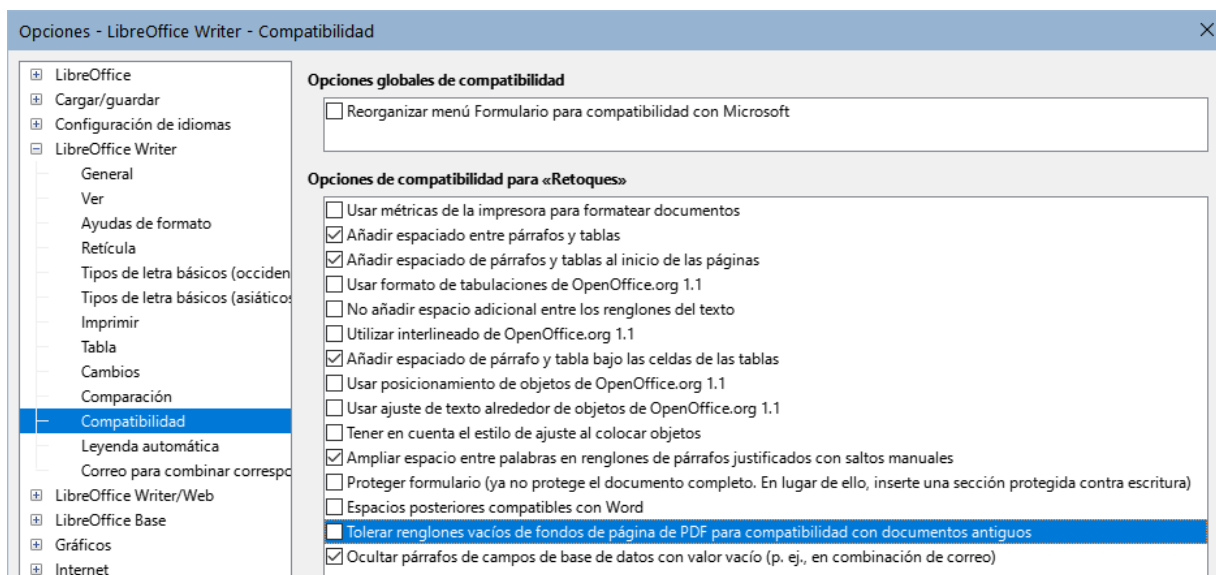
Opciones - LibreOffice Writer - Compatibilidad

LibreOffice
Cargar/guardar
Configuración de idiomas
LibreOffice Writer
General
Ver
Ayudas de formato
Retícula
Tipos de letra básicos (occiden
Tipos de letra básicos (asiáticos
Imprimir
Tabla
Cambios
Comparación
Compatibilidad
Leyenda automática
Correo para combinar correspo
LibreOffice Writer/Web
LibreOffice Base
Gráficos
Internet

Opciones globales de compatibilidad

Reorganizar menú Formulario para compatibilidad con Microsoft

Opciones de compatibilidad para «Retoques»

Usar métricas de la impresora para formatear documentos
Añadir espaciado entre párrafos y tablas
Añadir espaciado de párrafos y tablas al inicio de las páginas
Usar formato de tabulaciones de OpenOffice.org 1.1
No añadir espacio adicional entre los renglones del texto
Utilizar interlineado de OpenOffice.org 1.1
Añadir espaciado de párrafo y tabla bajo las celdas de las tablas
Usar posicionamiento de objetos de OpenOffice.org 1.1
Usar ajuste de texto alrededor de objetos de OpenOffice.org 1.1
Tener en cuenta el estilo de ajuste al colocar objetos
Ampliar espacio entre palabras en renglones de párrafos justificados con saltos manuales
Proteger formulario (ya no protege el documento completo. En lugar de ello, inserte una sección protegida contra escritura)
Espacios posteriores compatibles con Word
Tolerar renglones vacíos de fondos de página de PDF para compatibilidad con documentos antiguos
Ocultar párrafos de campos de base de datos con valor vacío (p. ej., en combinación de correo)